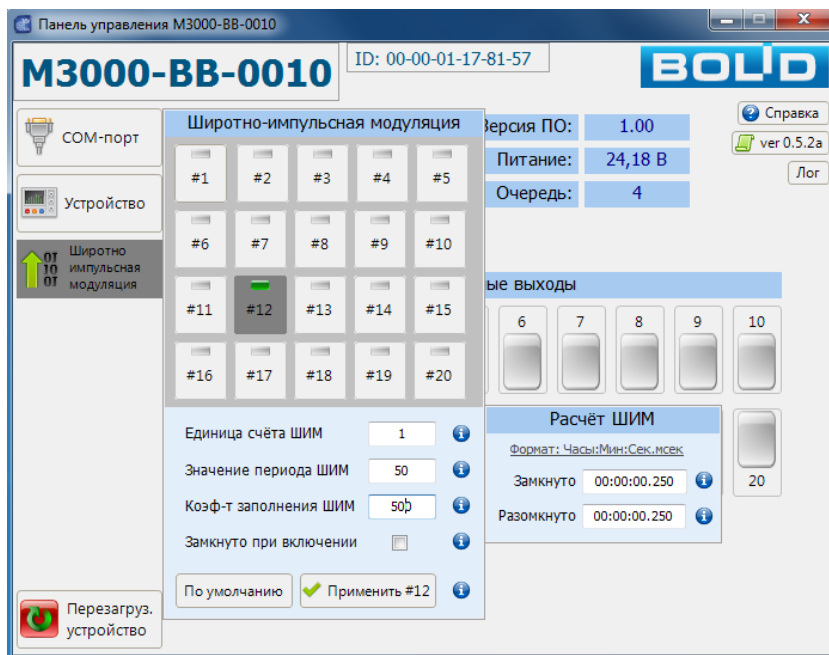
Панель управления М3000-ВВ-0010

М3000-ВВ-0010

ID: 00-00-01-17-81-57

BOLID

COM-порт

Устройство

Широтно импульсная модуляция

Перезагруз. устройство

Широтно-импульсная модуляция

#1 #2 #3 #4 #5
#6 #7 #8 #9 #10
#11 #12 #13 #14 #15
#16 #17 #18 #19 #20

Единица счёта ШИМ 1

Значение периода ШИМ 50

Коэф-т заполнения ШИМ 50

Замкнуто при включении

По умолчанию

Применить #12

Версия ПО: 1.00

Питание: 24,18 В

Очередь: 4

Справка

ver 0.5.2a

Лог

ые выходы

6 7 8 9 10

Расчёт ШИМ

Формат: Часы:Мин:Сек.мсек

Замкнуто 00:00:00.250

Разомкнуто 00:00:00.250

20